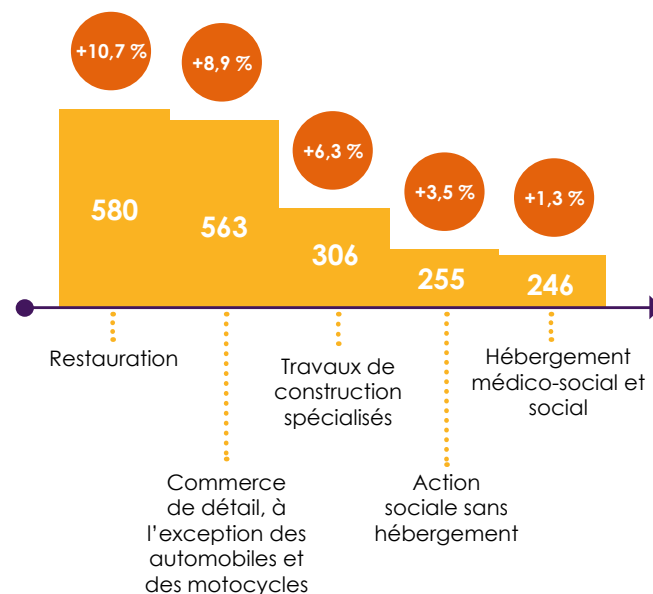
+10,7 %
580
Restauration

+8,9 %
563
Commerce de détail, à l'exception des automobiles et des motocycles

+6,3 %
306
Travaux de construction spécialisés

+3,5 %
255
Action sociale sans hébergement

+1,3 %
246
Hébergement médico-social et social